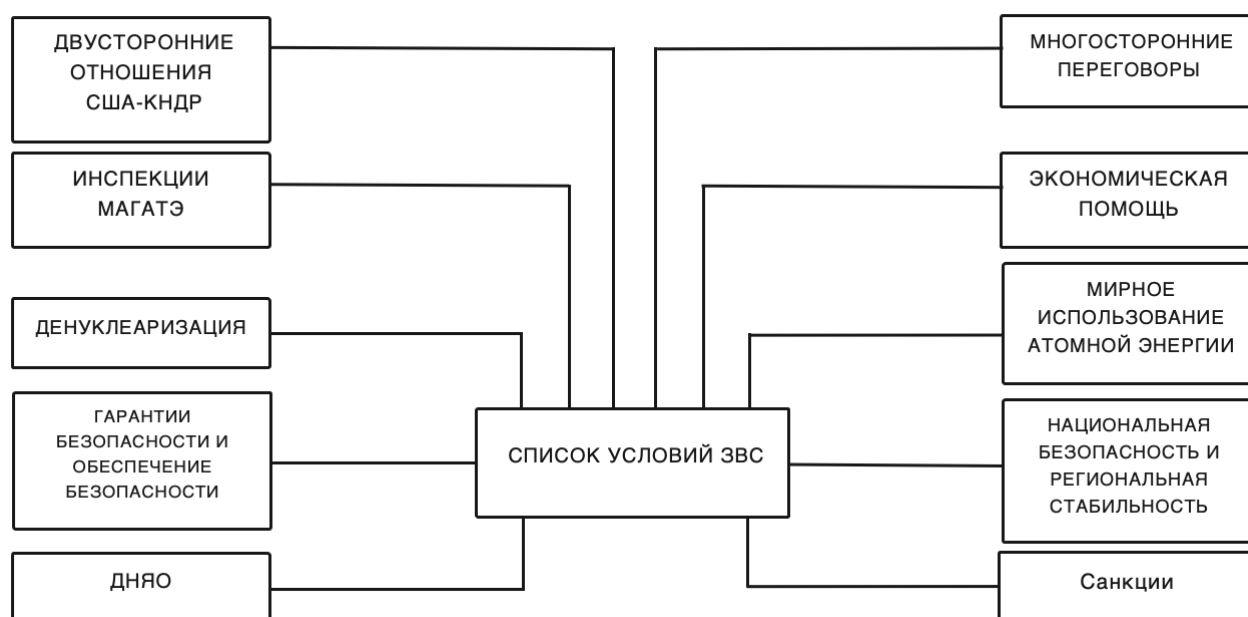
ДВУСТОРОННИЕ ОТНОШЕНИЯ США-КНДР

ИНСПЕКЦИИ МАГАТЭ

ДЕНУКЛЕАРИЗАЦИЯ

ГАРАНТИИ БЕЗОПАСНОСТИ И ОБЕСПЕЧЕНИЕ БЕЗОПАСНОСТИ

ДНЯО

СПИСОК УСЛОВИЙ ЗВС

МНОГОСТОРОННИЕ ПЕРЕГОВОРЫ

ЭКОНОМИЧЕСКАЯ ПОМОЩЬ

МИРНОЕ ИСПОЛЬЗОВАНИЕ АТОМНОЙ ЭНЕРГИИ

НАЦИОНАЛЬНАЯ БЕЗОПАСНОСТЬ И РЕГИОНАЛЬНАЯ СТАБИЛЬНОСТЬ

Санкции